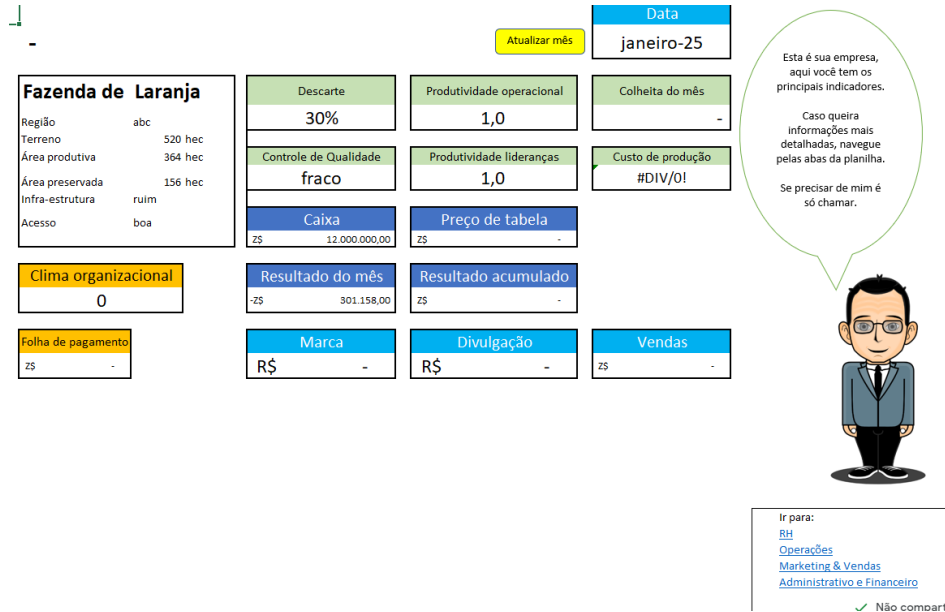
-

Atualizar mês

Data
janeiro-25

Fazenda de Laranja
Região abc
Terreno 520 hec
Área produtiva 364 hec
Área preservada 156 hec
Infra-estrutura ruim
Acesso boa

Descarte
30%

Produtividade operacional
1,0

Colheita do mês
-

Controle de Qualidade
fraco

Produtividade lideranças
1,0

Custo de produção
#DIV/0!

Caixa
Z$ 12.000.000,00

Preço de tabela
Z$ -

Clima organizacional
0

Resultado do mês
-Z$ 301.158,00

Resultado acumulado
Z$ -

Folha de pagamento
Z$ -

Marca
R$ -

Divulgação
R$ -

Vendas
Z$ -

Esta é sua empresa, aqui você tem os principais indicadores.

Caso queira informações mais detalhadas, navegue pelas abas da planilha.

Se precisar de mim é só chamar.

Ir para:
RH
Operações
Marketing & Vendas
Administrativo e Financeiro

Não compart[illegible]